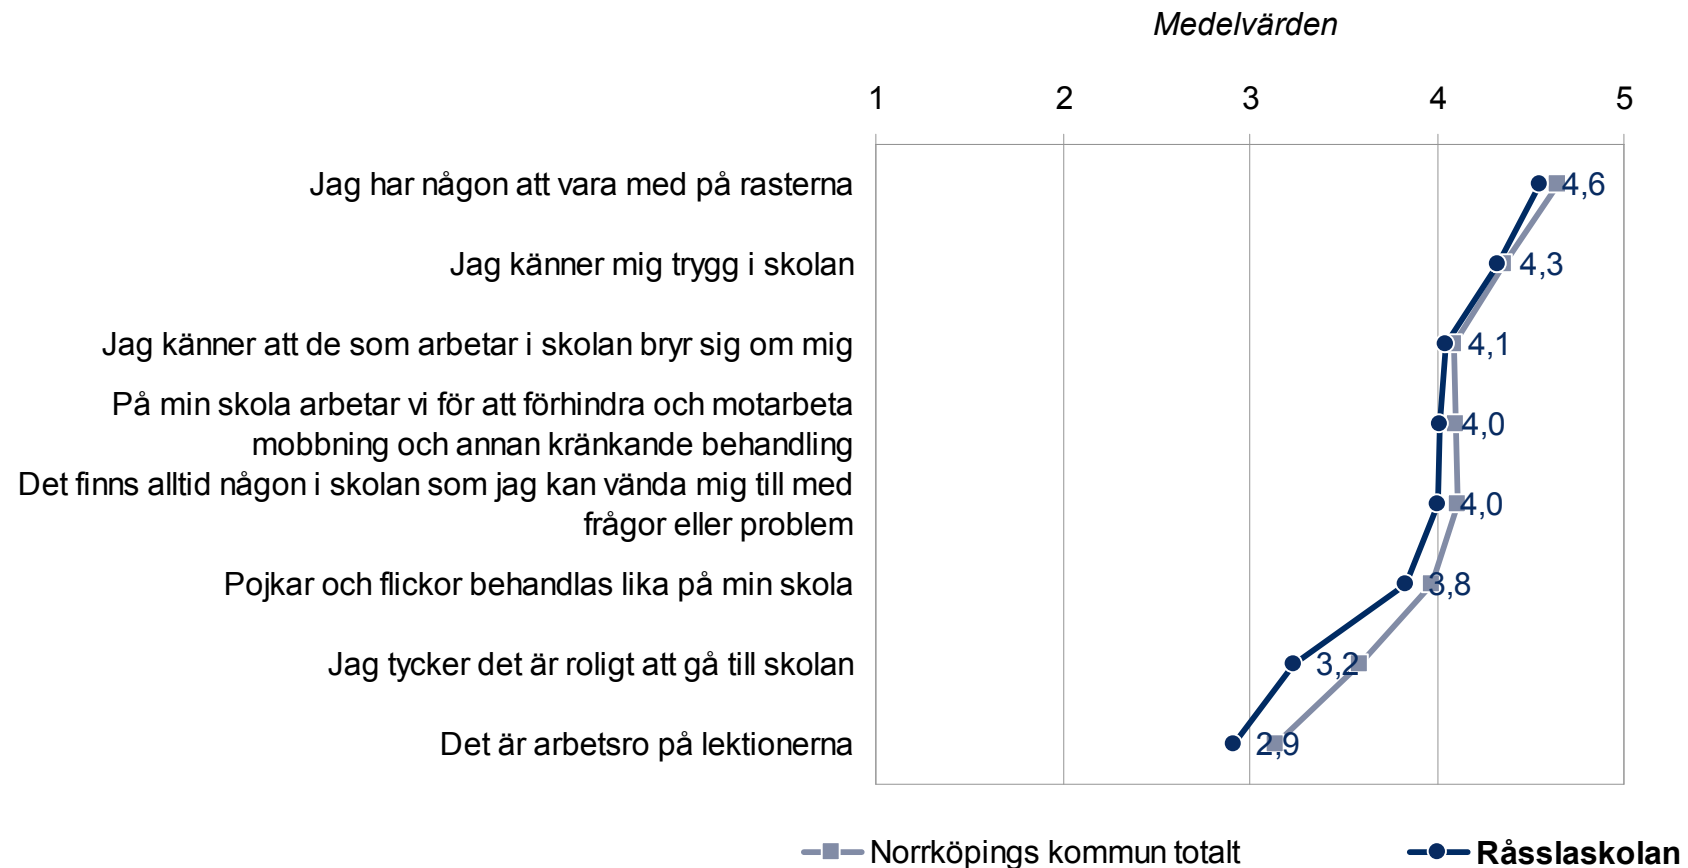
Medelvärden

1 2 3 4 5

Jag har någon att vara med på rasterna 4,6

Jag känner mig trygg i skolan 4,3

Jag känner att de som arbetar i skolan bryr sig om mig 4,1

På min skola arbetar vi för att förhindra och motarbeta mobbning och annan kränkande behandling 4,0

Det finns alltid någon i skolan som jag kan vända mig till med frågor eller problem 4,0

Pojkar och flickor behandlas lika på min skola 3,8

Jag tycker det är roligt att gå till skolan 3,2

Det är arbetsro på lektionerna 2,9

Norrköpings kommun totalt
Råsslaskolan